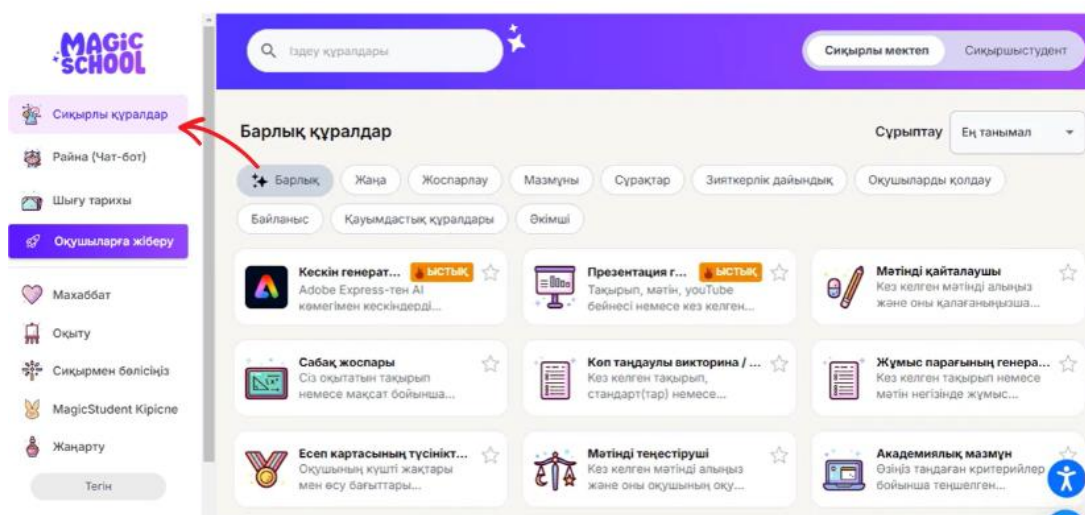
MAGIC SCHOOL

Сиқырлы құралдар

Райна (Чат-бот)

Шығу тарихы

Оқушыларға жіберу

Махаббат

Оқыту

Сиқырмен бөлісіңіз

MagicStudent Кірісне

Жаңарту

Тегін

Іздеу құралдары

Сиқырлы мектеп

Сиқыршыстудент

Барлық құралдар

Сұрыптау

Ең танымал

Барлық

Жаңа

Жоспарлау

Мазмұны

Сұрақтар

Зияткерлік дайындық

Оқушыларды қолдау

Байланыс

Қауымдастық құралдары

Әкімші

Кескін генерат...

ЫСТЫҚ

Adobe Express-тен AI көмегімен кескіндерді...

Презентация г...

ЫСТЫҚ

Тақырып, мәтін, youTube бейнесі немесе кез келген...

Мәтінді қайталаушы

Кез келген мәтінді алыңыз және оны қалағаныңызша...

Сабақ жоспары

Сіз оқытатын тақырып немесе мақсат бойынша...

Көп таңдаулы викторина / ...

Кез келген тақырып, стандарт(тар) немесе...

Жұмыс парағының генера...

Кез келген тақырып немесе мәтін негізінде жұмыс...

Есеп картасының түсінікт...

Оқушының күшті жақтары мен өсу бағыттары...

Мәтінді теңестіруші

Кез келген мәтінді алыңыз және оны оқушының оқу...

Академиялық мазмұн

Өзіңіз таңдаған критерийлер бойынша теңшелген...